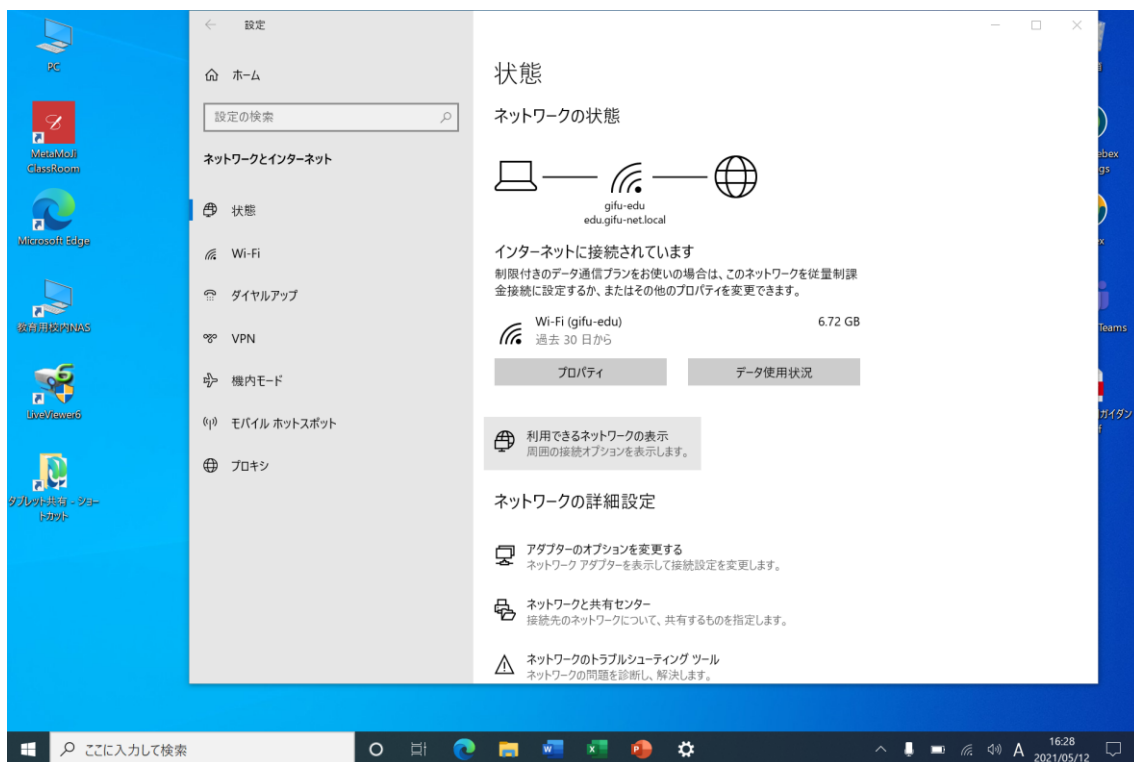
PC

MetaMoJi ClassRoom

Microsoft Edge

教育用校内NAS

LiveViewer6

タブレット共有 - ショートカット

設定

ホーム

設定の検索

ネットワークとインターネット

状態

Wi-Fi

ダイヤルアップ

VPN

機内モード

モバイル ホットスポット

プロキシ

状態

ネットワークの状態

gifu-edu
edu.gifu-net.local

インターネットに接続されています

制限付きのデータ通信プランをお使いの場合は、このネットワークを従量制課金接続に設定するか、またはその他のプロパティを変更できます。

Wi-Fi (gifu-edu)
過去 30 日から

6.72 GB

プロパティ

データ使用状況

利用できるネットワークの表示
周囲の接続オプションを表示します。

ネットワークの詳細設定

アダプターのオプションを変更する
ネットワーク アダプターを表示して接続設定を変更します。

ネットワークと共有センター
接続先のネットワークについて、共有するものを指定します。

ネットワークのトラブルシューティング ツール
ネットワークの問題を診断し、解決します。

ebex
gs

x

Teams

ガイダン

ここに入力して検索

A

16:28
2021/05/12